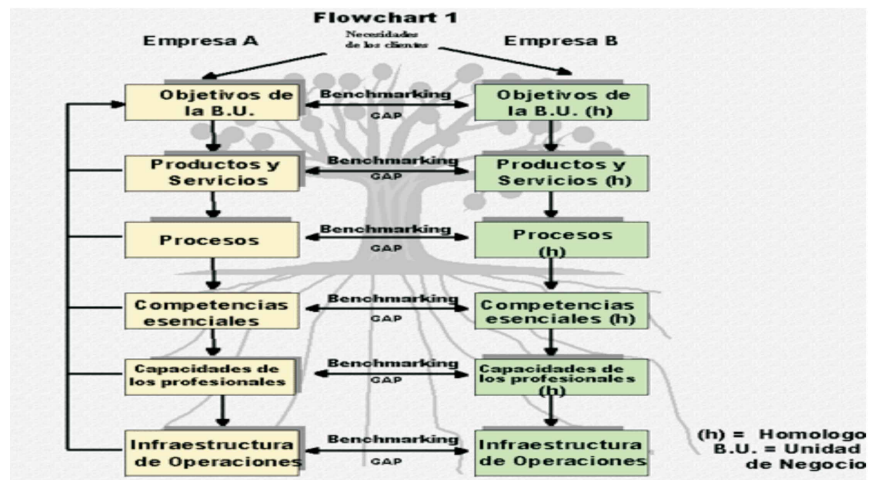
Flowchart 1

Empresa A

Necesidades de los clientes

Empresa B

Objetivos de la B.U.

Benchmarking
GAP

Objetivos de la B.U. (h)

Productos y Servicios

Benchmarking
GAP

Productos y Servicios (h)

Procesos

Benchmarking
GAP

Procesos (h)

Competencias esenciales

Benchmarking
GAP

Competencias esenciales (h)

Capacidades de los profesionales

Benchmarking
GAP

Capacidades de los profesionales (h)

Infraestructura de Operaciones

Benchmarking
GAP

Infraestructura de Operaciones

(h) = Homologo
B.U. = Unidad de Negocio